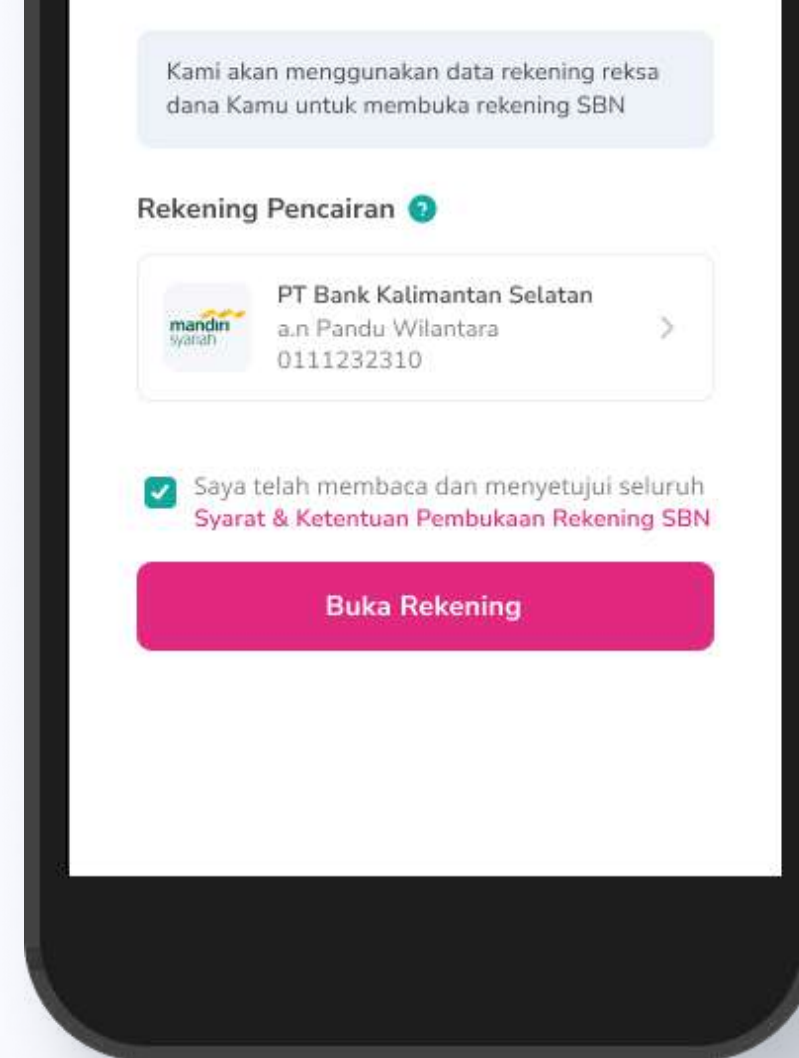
Kami akan menggunakan data rekening reksa dana Kamu untuk membuka rekening SBN

Rekening Pencairan

mandiri syariah

PT Bank Kalimantan Selatan
a.n Pandu Wilantara
0111232310

Saya telah membaca dan menyetujui seluruh Syarat & Ketentuan Pembukaan Rekening SBN

Buka Rekening